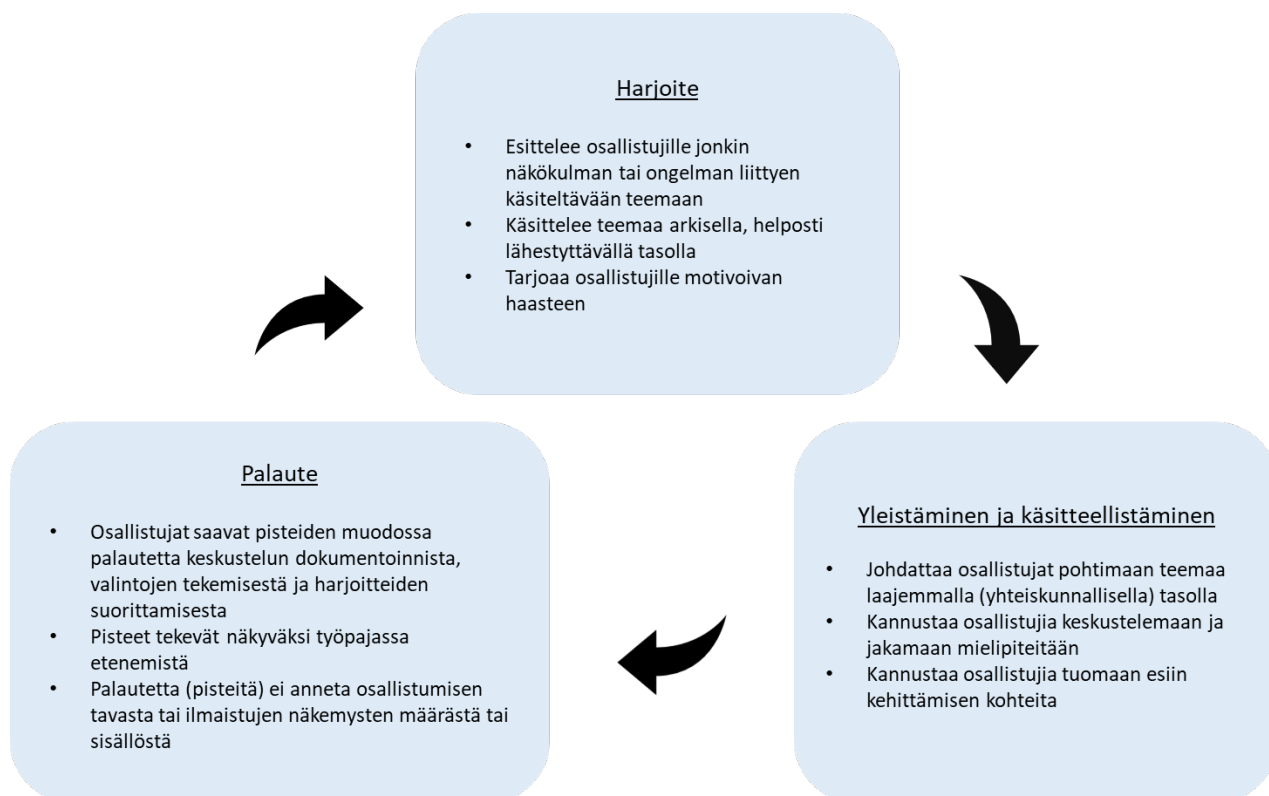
Harjoite

- Esittelee osallistujille jonkin näkökulman tai ongelman liittyen käsiteltävään teemaan
- Käsittelee teemaa arkisella, helposti lähestyttävällä tasolla
- Tarjoaa osallistujille motivoivan haasteen

Yleistäminen ja käsitteellistäminen

- Johdattaa osallistujat pohtimaan teemaa laajemmalla (yhteiskunnallisella) tasolla
- Kannustaa osallistujia keskustelemaan ja jakamaan mielipiteitään
- Kannustaa osallistujia tuomaan esiin kehittämisen kohteita

Palaute

- Osallistujat saavat pisteiden muodossa palautetta keskustelun dokumentoinnista, valintojen tekemisestä ja harjoitteiden suorittamisesta
- Pisteet tekevät näkyväksi työpajassa etenemistä
- Palautetta (pisteitä) ei anneta osallistumisen tavasta tai ilmaistujen näkemysten määrästä tai sisällöstä